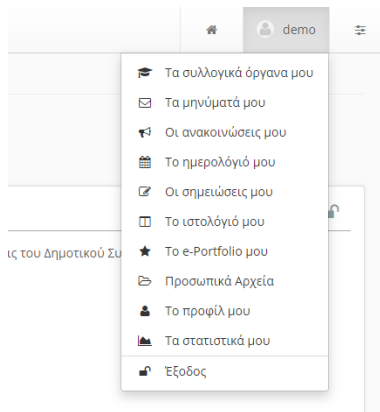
demo

Τα συλλογικά όργανα μου
Τα μηνύματά μου
Οι ανακοινώσεις μου
Το ημερολόγιό μου
Οι σημειώσεις μου
Το ιστολόγιό μου
Το e-Portfolio μου
Προσωπικά Αρχεία
Το προφίλ μου
Τα στατιστικά μου
Έξοδος

ις του Δημοτικού Συ